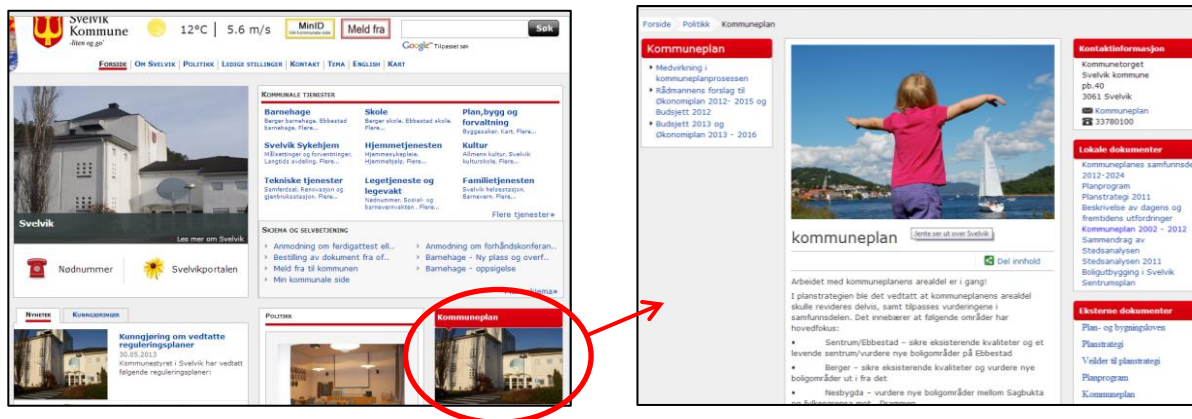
Svelvik Kommune -liten og go'

12°C | 5.6 m/s

MinID

Meld fra

Søk

Google Tilpasset søk

FORSIDE | OM SVELVIK | POLITIKK | LEDIGE STILLINGER | KONTAKT | TEMA | ENGLISH | KART

Svelvik

Les mer om Svelvik

Nødnummer

Svelvikportalen

KOMMUNALE TJENESTER

Barnehage
Berger barnehage, Ebbestad barnehage, Flere...

Skole
Berger skole, Ebbestad skole, Flere...

Plan,bygg og forvaltning
Byggesaker, Kart, Flere...

Svelvik Sykehjem
Måltidinger og forventninger, Langtids avdeling, Flere...

Hjemmetjenesten
Hjemmesykepleie, Hjemmehjelp, Flere...

Kultur
Allmenn kultur, Svelvik kulturskole, Flere...

Tekniske tjenester
Samferdsel, Renovasjon og gjenbruksstasjon, Flere...

Legetjeneste og legevakt
Nødnummer, Sosial- og barnevernvakten, Flere...

Familietjenesten
Svelvik helsestasjon, Barnevern, Flere...

Flere tjenester»

SKJEMA OG SELVBETJENING

Anmodning om ferdigattest ell...
Bestilling av dokument fra of...
Meld fra til kommunen
Min kommunale side

Anmodning om forhåndskonferan...
Barnehage - Ny plass og overf...
Barnehage - oppsigelse

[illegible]skjema»

NYHETER

KUNNGJØRINGER

Kunngjøring om vedtatte reguleringsplaner
30.05.2013
Kommunestyret i Svelvik har vedtatt følgende reguleringsplaner:

POLITIKK

Kommuneplan

Forside | Politikk | Kommuneplan

Kommuneplan

Medvirkning i kommuneplanprosessen
Rådmannens forslag til Økonomiplan 2012- 2015 og Budsjett 2012
Budsjett 2013 og Økonomiplan 2013 - 2016

kommuneplan

Jente ser ut over Svelvik

Del innhold

Arbeidet med kommuneplanens arealdel er i gang!

I planstrategien ble det vedtatt at kommuneplanens arealdel skulle revideres delvis, samt tilpasses vurderingene i samfunnsdelen. Det innebærer at følgende områder har hovedfokus:

• Sentrum/Ebbestad – sikre eksisterende kvaliteter og et levende sentrum/vurdere nye boligområder på Ebbestad

• Berger – sikre eksisterende kvaliteter og vurdere nye boligområder ut i fra det

• Nesbygda – vurdere nye boligområder mellom Sagbukta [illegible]

Kontaktinformasjon

Kommunetorget
Svelvik kommune
pb.40
3061 Svelvik
Kommuneplan
33780100

Lokale dokumenter

Kommuneplanes samfunnsde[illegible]
2012-2024
Planprogram
Planstrategi 2011
Beskrivelse av dagens og fremtidens utfordringer
Kommuneplan 2002 - 2012
Sammendrag av Stedsanalysen
Stedsanalysen 2011
Boligutbygging i Svelvik
Sentrumsplan

Eksterne dokumenter

Plan- og bygningsloven
Planstrategi
Veilder til planstrategi
Planprogram
Kommuneplan